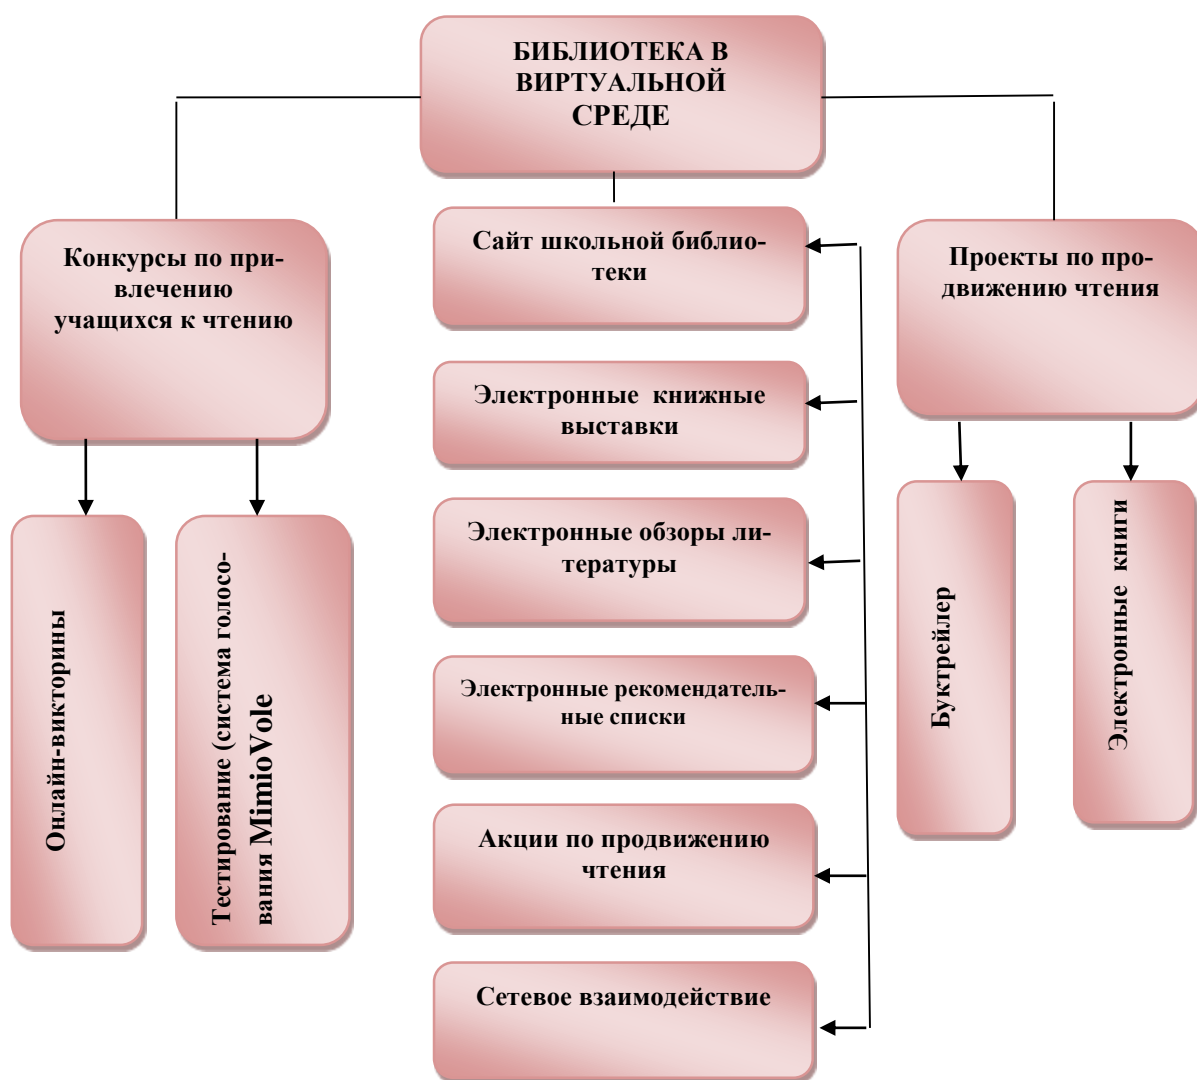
БИБЛИОТЕКА В ВИРТУАЛЬНОЙ СРЕДЕ

Конкурсы по привлечению учащихся к чтению

Онлайн-викторины

Тестирование (система голосования MimioVole

Сайт школьной библиотеки

Электронные книжные выставки

Электронные обзоры литературы

Электронные рекомендательные списки

Акции по продвижению чтения

Сетевое взаимодействие

Проекты по продвижению чтения

Буктрейлер

Электронные книги